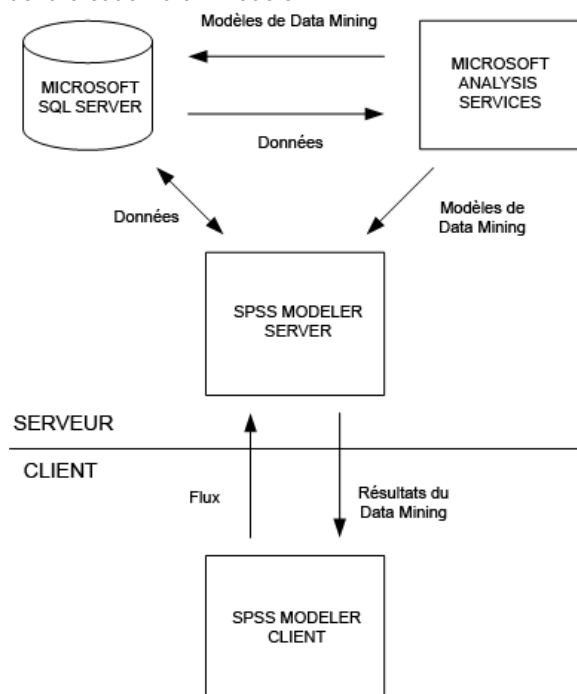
Modèles de Data Mining

MICROSOFT SQL SERVER

MICROSOFT ANALYSIS SERVICES

Données

Données

Modèles de Data Mining

SPSS MODELER SERVER

SERVEUR

CLIENT

Flux

Résultats du Data Mining

SPSS MODELER CLIENT